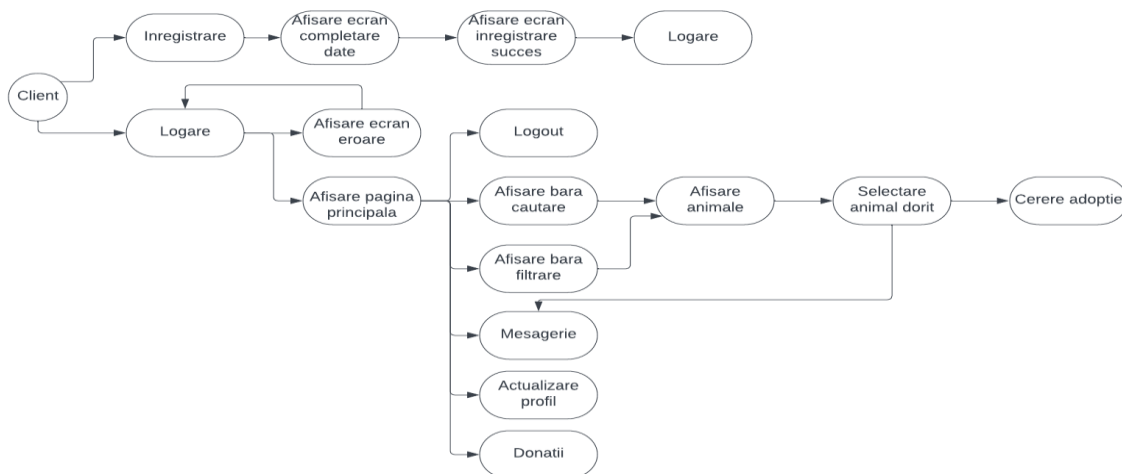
Client

Inregistrare

Afisare ecran completare date

Afisare ecran inregistrare succes

Logare

Logare

Afisare ecran eroare

Afisare pagina principala

Logout

Afisare bara cautare

Afisare animale

Selectare animal dorit

Cerere adoptie

Afisare bara filtrare

Mesagerie

Actualizare profil

Donatii